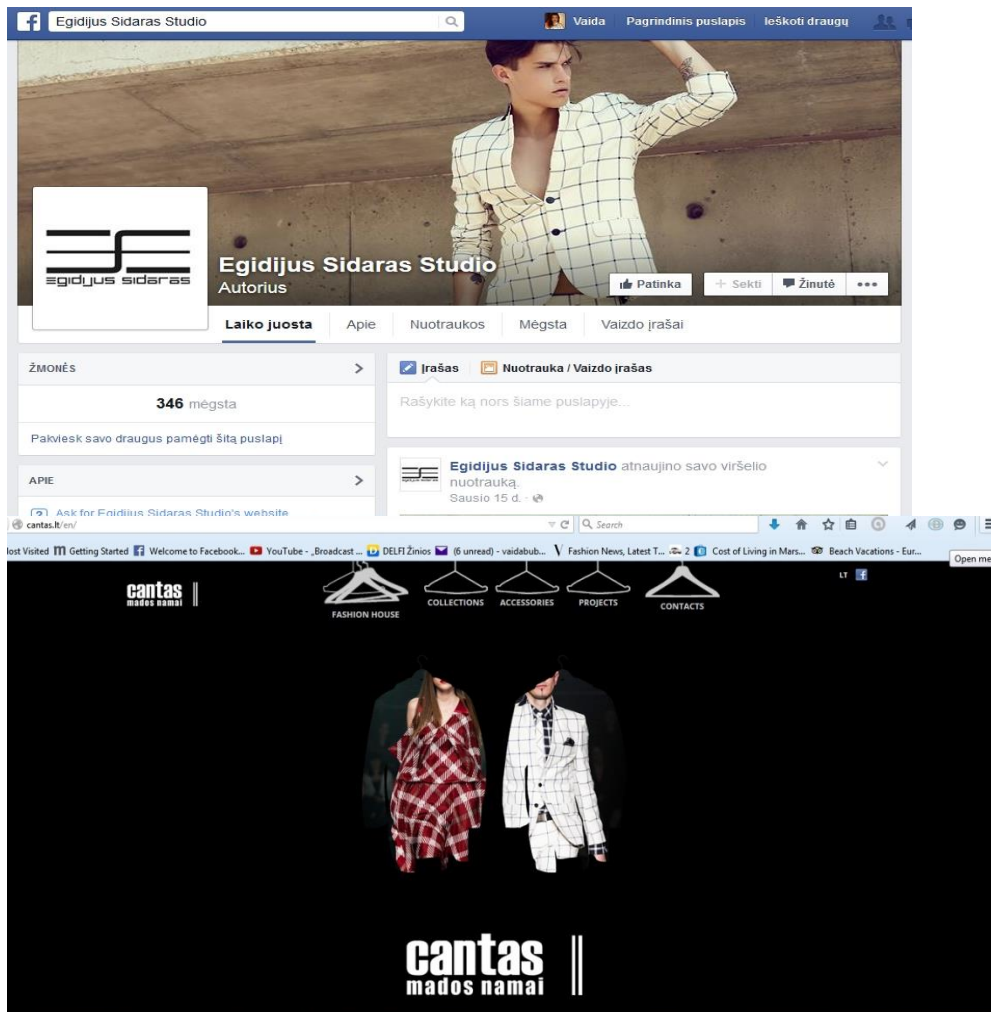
Egidijus Sidaras Studio

Vaida Pagrindinis puslapis Ieškoti draugų

egidijus sidaras

Egidijus Sidaras Studio
Autorius

Patinka + Sekti Žinutė •••

Laiko juosta Apie Nuotraukos Mėgsta Vaizdo įrašai

ŽMONĖS >

346 mėgsta

Pakviesk savo draugus pamėgti šitą puslapį

APIE >

Ask for Egidijus Sidaras Studio's website

Įrašas Nuotrauka / Vaizdo įrašas

Rašykite ką nors šiame puslapyje...

Egidijus Sidaras Studio atnaujino savo viršelio nuotrauką.
Sausio 15 d.

cantas.lt/en/

Search

Open me

lost Visited Getting Started Welcome to Facebook... YouTube - „Broadcast ... DELFI Žinios (6 unread) - vaidabub... Fashion News, Latest T... 2 Cost of Living in Mars... Beach Vacations - Eur...

cantas mados namai

FASHION HOUSE COLLECTIONS ACCESSORIES PROJECTS CONTACTS

LT

cantas
mados namai